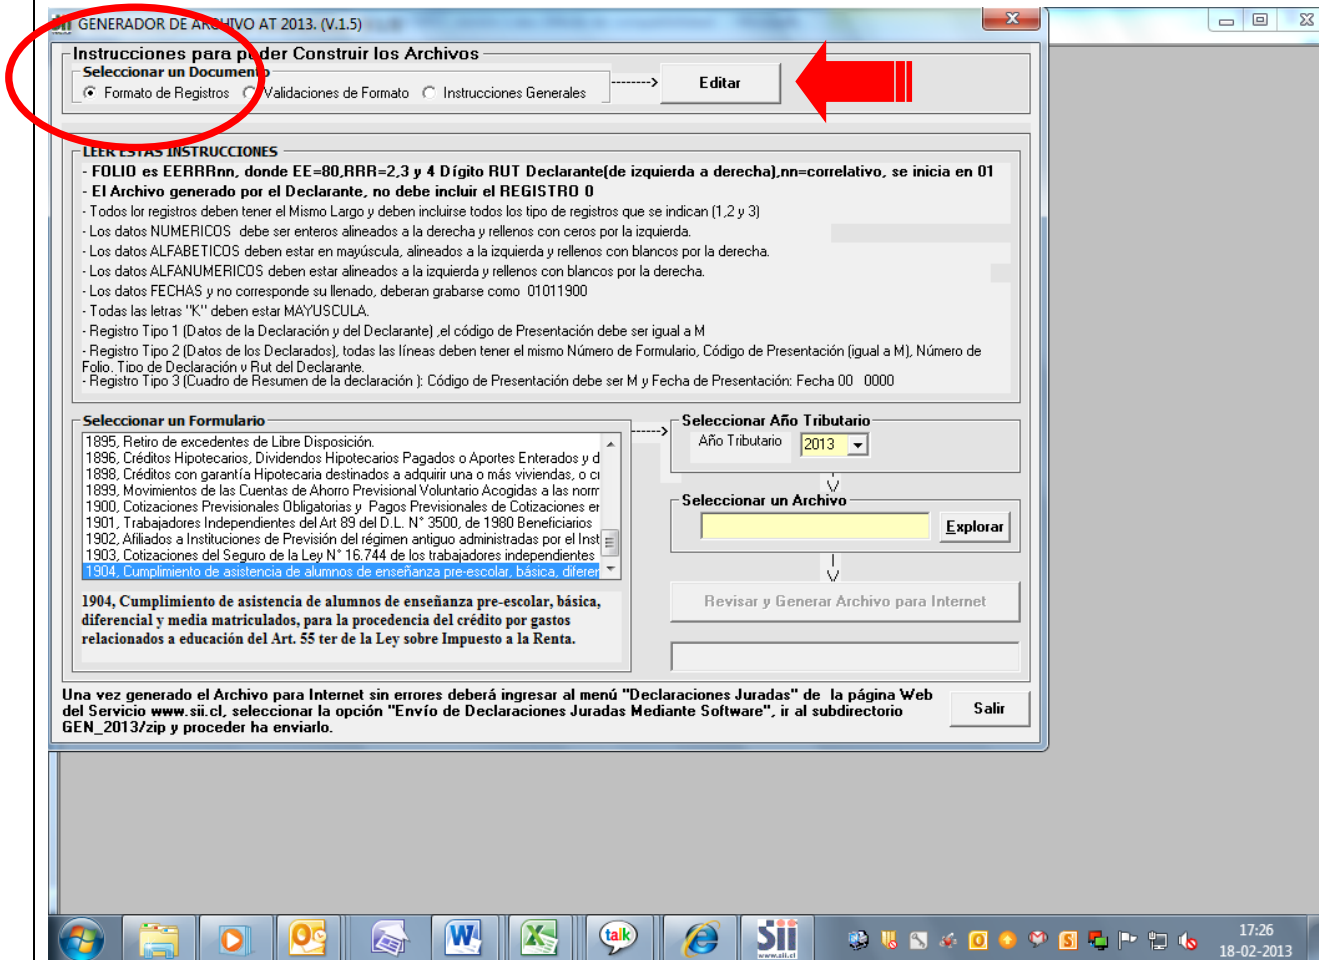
GENERADOR DE ARCHIVO AT 2013. (V.1.5)

Instrucciones para poder Construir los Archivos
Seleccionar un Documento
Formato de Registros Validaciones de Formato Instrucciones Generales
-------->
Editar

LEER ESTAS INSTRUCCIONES
- FOLIO es EERRRnn, donde EE=80,RRR=2,3 y 4 Dígito RUT Declarante(de izquierda a derecha),nn=correlativo, se inicia en 01
- El Archivo generado por el Declarante, no debe incluir el REGISTRO 0
- Todos lor registros deben tener el Mismo Largo y deben incluirse todos los tipo de registros que se indican (1,2 y 3)
- Los datos NUMERICOS debe ser enteros alineados a la derecha y rellenos con ceros por la izquierda.
- Los datos ALFABETICOS deben estar en mayúscula, alineados a la izquierda y rellenos con blancos por la derecha.
- Los datos ALFANUMERICOS deben estar alineados a la izquierda y rellenos con blancos por la derecha.
- Los datos FECHAS y no corresponde su llenado, deberan grabarse como 01011900
- Todas las letras "K" deben estar MAYUSCULA.
- Registro Tipo 1 (Datos de la Declaración y del Declarante) ,el código de Presentación debe ser igual a M
- Registro Tipo 2 (Datos de los Declarados), todas las líneas deben tener el mismo Número de Formulario, Código de Presentación (igual a M), Número de Folio, Tipo de Declaración y Rut del Declarante.
- Registro Tipo 3 (Cuadro de Resumen de la declaración ): Código de Presentación debe ser M y Fecha de Presentación: Fecha 00 0000

Seleccionar un Formulario
1895, Retiro de excedentes de Libre Disposición.
1896, Créditos Hipotecarios, Dividendos Hipotecarios Pagados o Aportes Enterados y d
1898, Créditos con garantía Hipotecaria destinados a adquirir una o más viviendas, o c
1899, Movimientos de las Cuentas de Ahorro Previsional Voluntario Acogidas a las norm
1900, Cotizaciones Previsionales Obligatorias y Pagos Previsionales de Cotizaciones e
1901, Trabajadores Independientes del Art 89 del D.L. N° 3500, de 1980 Beneficiarios
1902, Afiliados a Instituciones de Previsión del régimen antiguo administradas por el Inst
1903, Cotizaciones del Seguro de la Ley N° 16.744 de los trabajadores independientes
1904, Cumplimiento de asistencia de alumnos de enseñanza pre-escolar, básica, diferen

1904, Cumplimiento de asistencia de alumnos de enseñanza pre-escolar, básica, diferencial y media matriculados, para la procedencia del crédito por gastos relacionados a educación del Art. 55 ter de la Ley sobre Impuesto a la Renta.

Seleccionar Año Tributario
Año Tributario 2013

Seleccionar un Archivo
Explorar

Revisar y Generar Archivo para Internet

Una vez generado el Archivo para Internet sin errores deberá ingresar al menú "Declaraciones Juradas" de la página Web del Servicio www.sii.cl, seleccionar la opción "Envío de Declaraciones Juradas Mediante Software", ir al subdirectorio GEN_2013/zip y proceder ha enviarlo.
Salir

17:26
18-02-2013